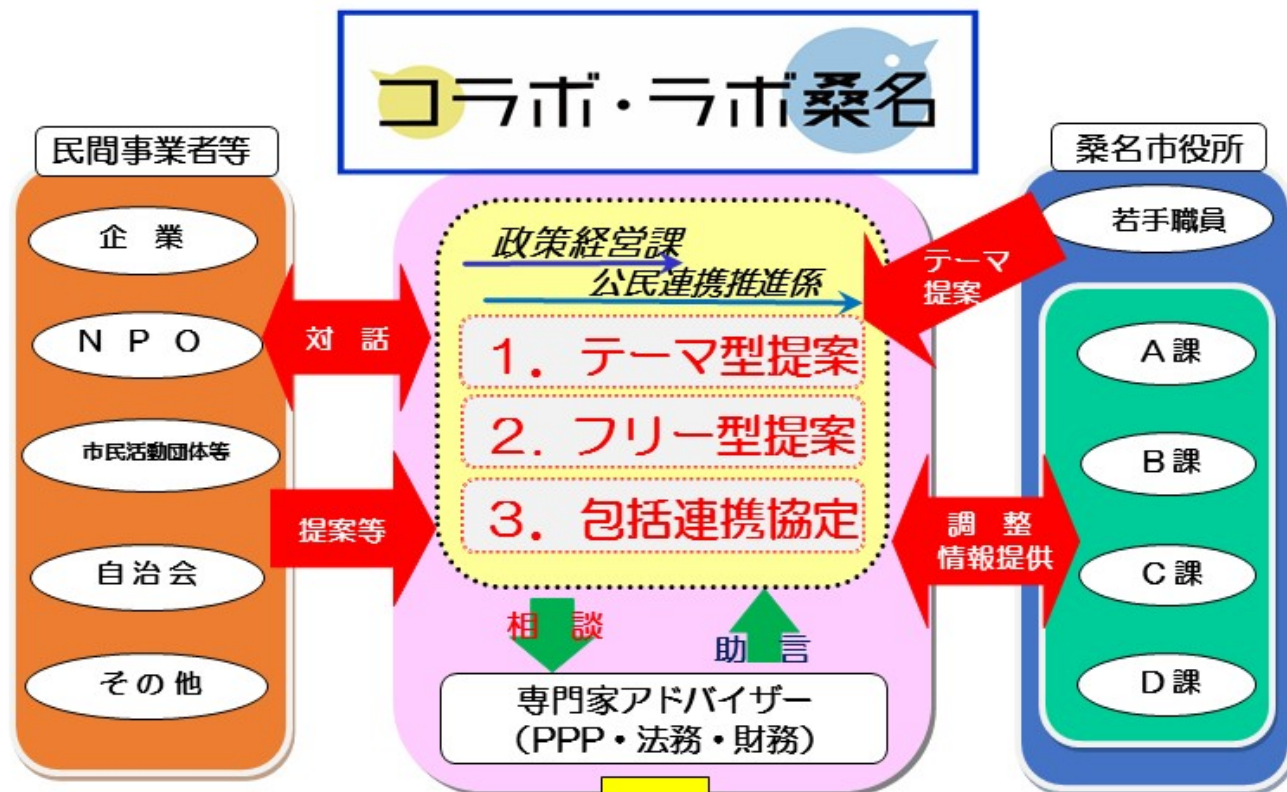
コラボ・ラボ桑名

民間事業者等

企　業

ＮＰＯ

市民活動団体等

自治会

その他

対　話

提案等

政策経営課

公民連携推進係

1．テーマ型提案

2．フリー型提案

3．包括連携協定

相　談

助　言

専門家アドバイザー
（PPP・法務・財務）

桑名市役所

若手職員

テーマ
提案

調　整
情報提供

A課

B課

C課

D課